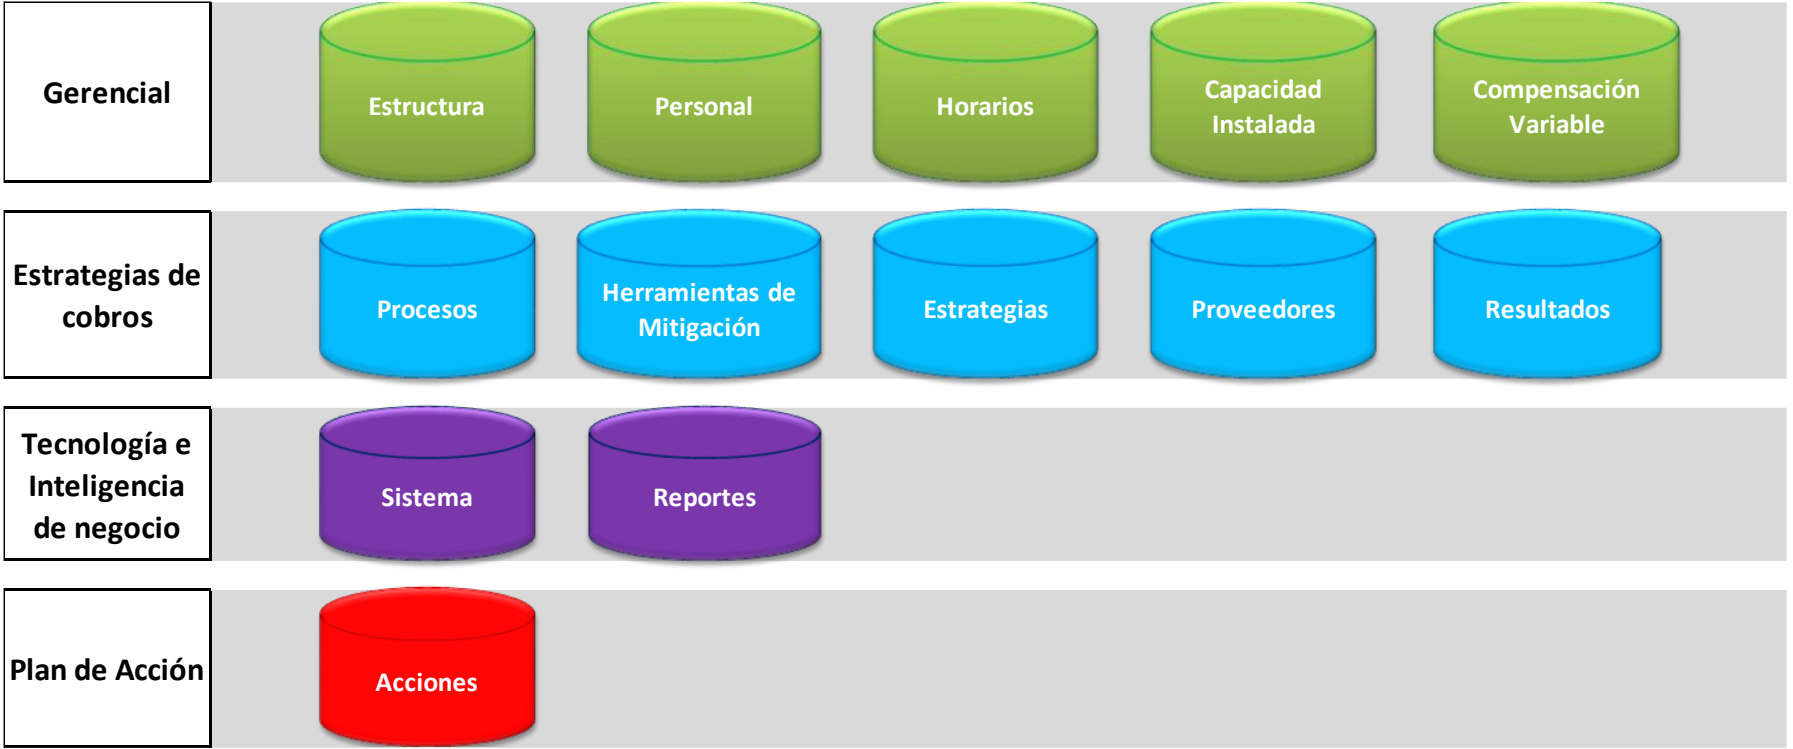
Gerencial

Estructura

Personal

Horarios

Capacidad Instalada

Compensación Variable

Estrategias de cobros

Procesos

Herramientas de Mitigación

Estrategias

Proveedores

Resultados

Tecnología e Inteligencia de negocio

Sistema

Reportes

Plan de Acción

Acciones